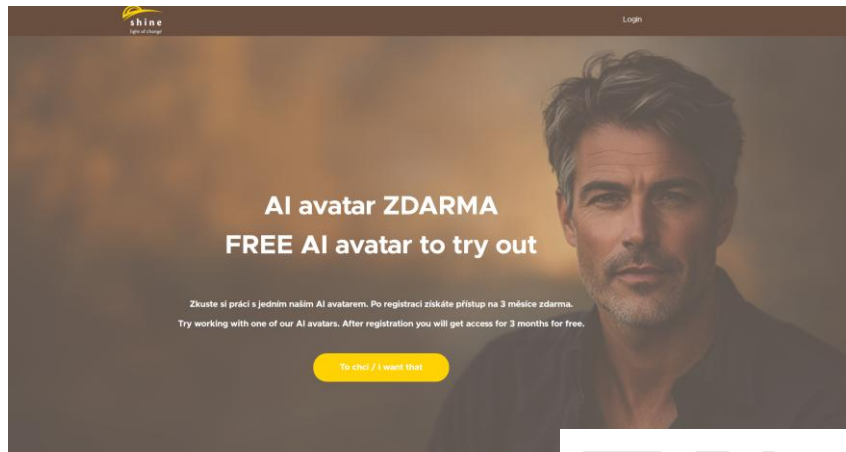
shine
light of change

Login

AI avatar ZDARMA
FREE AI avatar to try out

Zkuste si práci s jedním naším AI avatarem. Po registraci získáte přístup na 3 měsíce zdarma.

Try working with one of our AI avatars. After registration you will get access for 3 months for free.

To chci / I want that